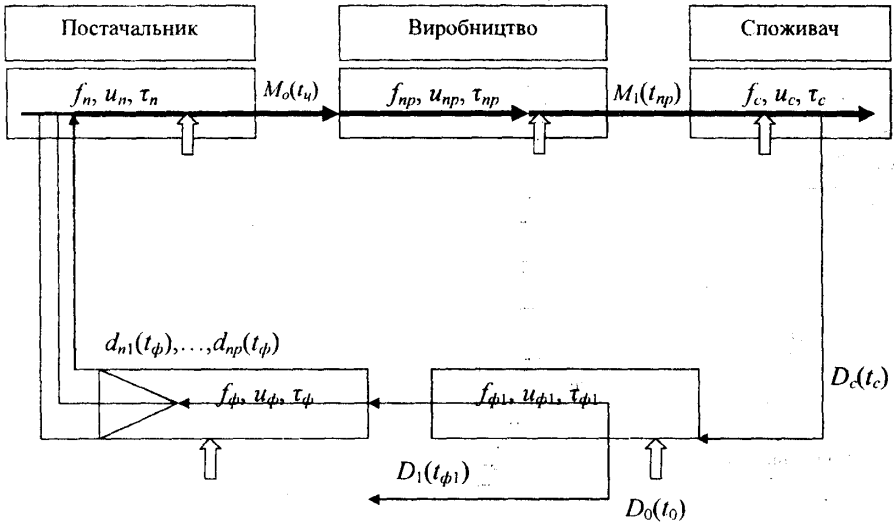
Постачальник

Виробництво

Споживач

$f_n$, $u_n$, $\tau_n$

$M_o(t_ц)$

$f_{np}$, $u_{np}$, $\tau_{np}$

$M_1(t_{np})$

$f_c$, $u_c$, $\tau_c$

$d_{n1}(t_\phi),\ldots,d_{np}(t_\phi)$

$f_\phi$, $u_\phi$, $\tau_\phi$

$f_{\phi1}$, $u_{\phi1}$, $\tau_{\phi1}$

$D_c(t_c)$

$D_1(t_{\phi1})$

$D_0(t_0)$